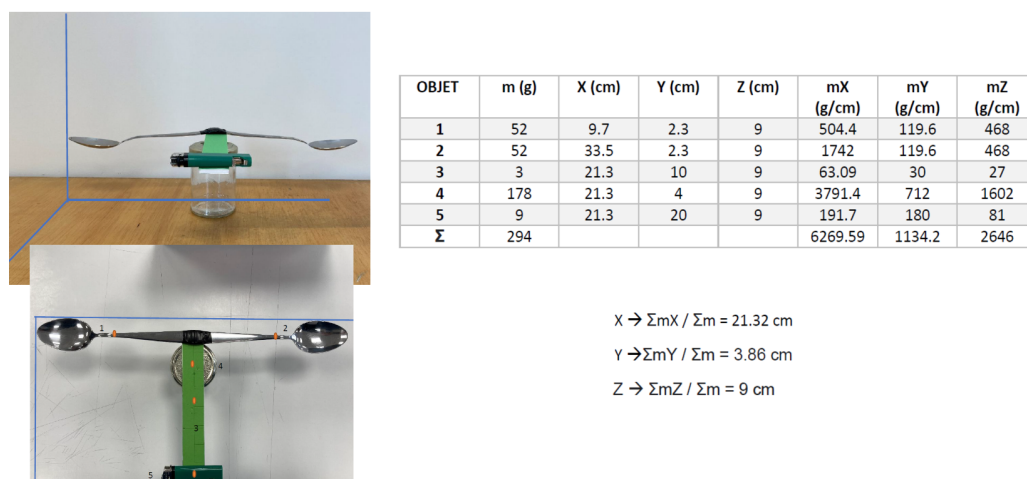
1
2
4
3
5

| OBJET | m (g) | X (cm) | Y (cm) | Z (cm) | mX (g/cm) | mY (g/cm) | mZ (g/cm) |
|---|---|---|---|---|---|---|---|
| 1 | 52 | 9.7 | 2.3 | 9 | 504.4 | 119.6 | 468 |
| 2 | 52 | 33.5 | 2.3 | 9 | 1742 | 119.6 | 468 |
| 3 | 3 | 21.3 | 10 | 9 | 63.09 | 30 | 27 |
| 4 | 178 | 21.3 | 4 | 9 | 3791.4 | 712 | 1602 |
| 5 | 9 | 21.3 | 20 | 9 | 191.7 | 180 | 81 |
| Σ | 294 | | | | 6269.59 | 1134.2 | 2646 |

X → ΣmX / Σm = 21.32 cm

Y →ΣmY / Σm = 3.86 cm

Z → ΣmZ / Σm = 9 cm